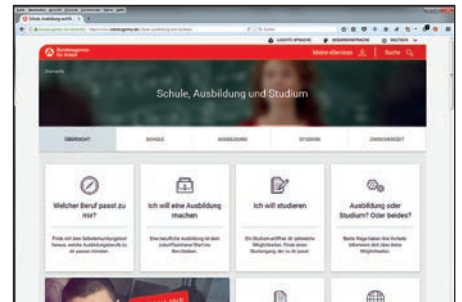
Schule, Ausbildung und Studium

LEICHTE SPRACHE GEBÄRDENSPRACHE DEUTSCH

Bundesagentur für Arbeit

Meine eServices

Suche

Startseite

Schule, Ausbildung und Studium

ÜBERSICHT

SCHULE

AUSBILDUNG

STUDIUM

ZWISCHENZEIT

Welcher Beruf passt zu mir?

Ich will eine Ausbildung machen

Ich will studieren

Ausbildung oder Studium? Oder beides?

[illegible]

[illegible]

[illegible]

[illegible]